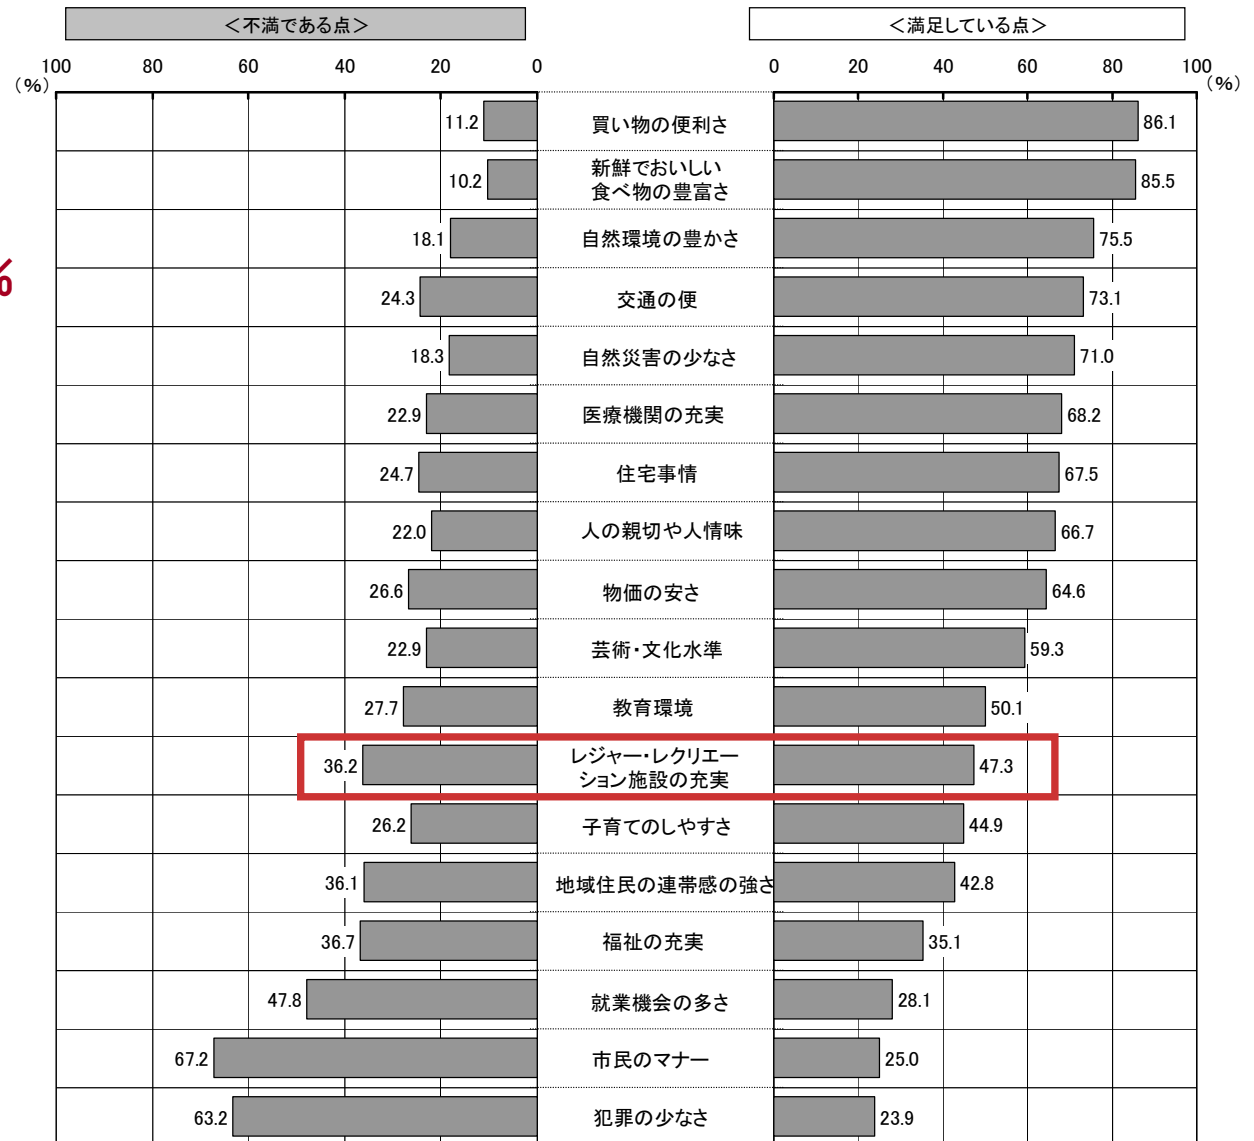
＜不満である点＞

＜満足している点＞

100 80 60 40 20 0
（%）

0 20 40 60 80 100
（%）

| 不満である点 | 項目 | 満足している点 |
|---|---|---|
| 11.2 | 買い物の便利さ | 86.1 |
| 10.2 | 新鮮でおいしい食べ物の豊富さ | 85.5 |
| 18.1 | 自然環境の豊かさ | 75.5 |
| 24.3 | 交通の便 | 73.1 |
| 18.3 | 自然災害の少なさ | 71.0 |
| 22.9 | 医療機関の充実 | 68.2 |
| 24.7 | 住宅事情 | 67.5 |
| 22.0 | 人の親切や人情味 | 66.7 |
| 26.6 | 物価の安さ | 64.6 |
| 22.9 | 芸術・文化水準 | 59.3 |
| 27.7 | 教育環境 | 50.1 |
| 36.2 | レジャー・レクリエーション施設の充実 | 47.3 |
| 26.2 | 子育てのしやすさ | 44.9 |
| 36.1 | 地域住民の連帯感の強さ | 42.8 |
| 36.7 | 福祉の充実 | 35.1 |
| 47.8 | 就業機会の多さ | 28.1 |
| 67.2 | 市民のマナー | 25.0 |
| 63.2 | 犯罪の少なさ | 23.9 |